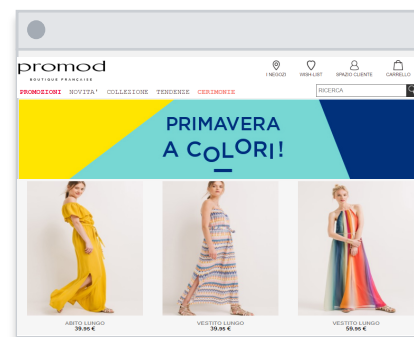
promod
BOUTIQUE FRANÇAISE

I NEGOZI WISH-LIST SPAZIO CLIENTE CARRELLO

PROMOZIONI NOVITA' COLLEZIONE TENDENZE CERIMONIE

RICERCA

PRIMAVERA
A COLORI!

ABITO LUNGO
39,95 €

VESTITO LUNGO
39,95 €

VESTITO LUNGO
59,95 €